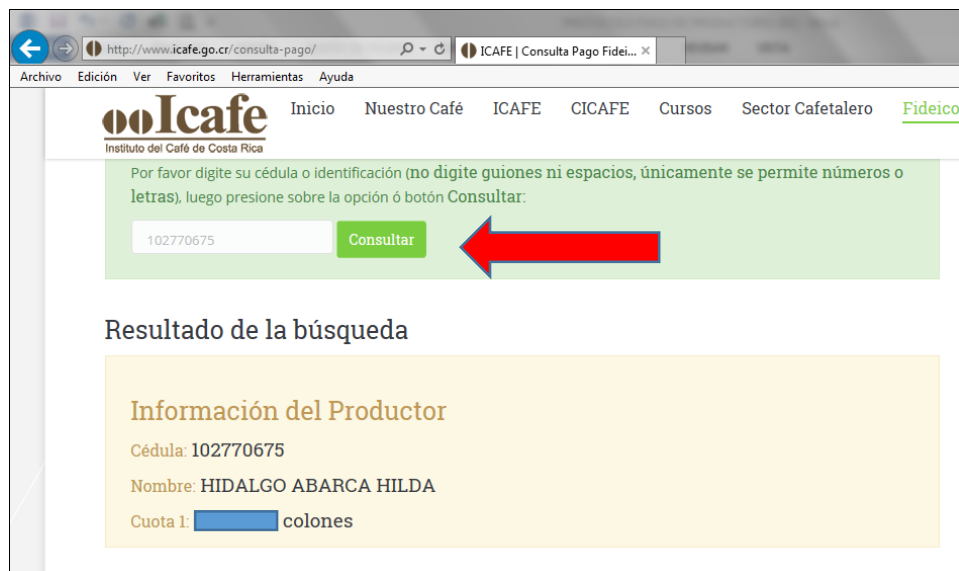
http://www.icafe.go.cr/consulta-pago/

ICAFE | Consulta Pago Fidei... ×

Archivo Edición Ver Favoritos Herramientas Ayuda

Icafe
Instituto del Café de Costa Rica

Inicio Nuestro Café ICAFE CICAFE Cursos Sector Cafetalero Fideico

Por favor digite su cédula o identificación (no digite guiones ni espacios, únicamente se permite números o letras), luego presione sobre la opción ó botón Consultar:

102770675

Consultar

Resultado de la búsqueda

Información del Productor

Cédula: 102770675

Nombre: HIDALGO ABARCA HILDA

Cuota 1: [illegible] colones